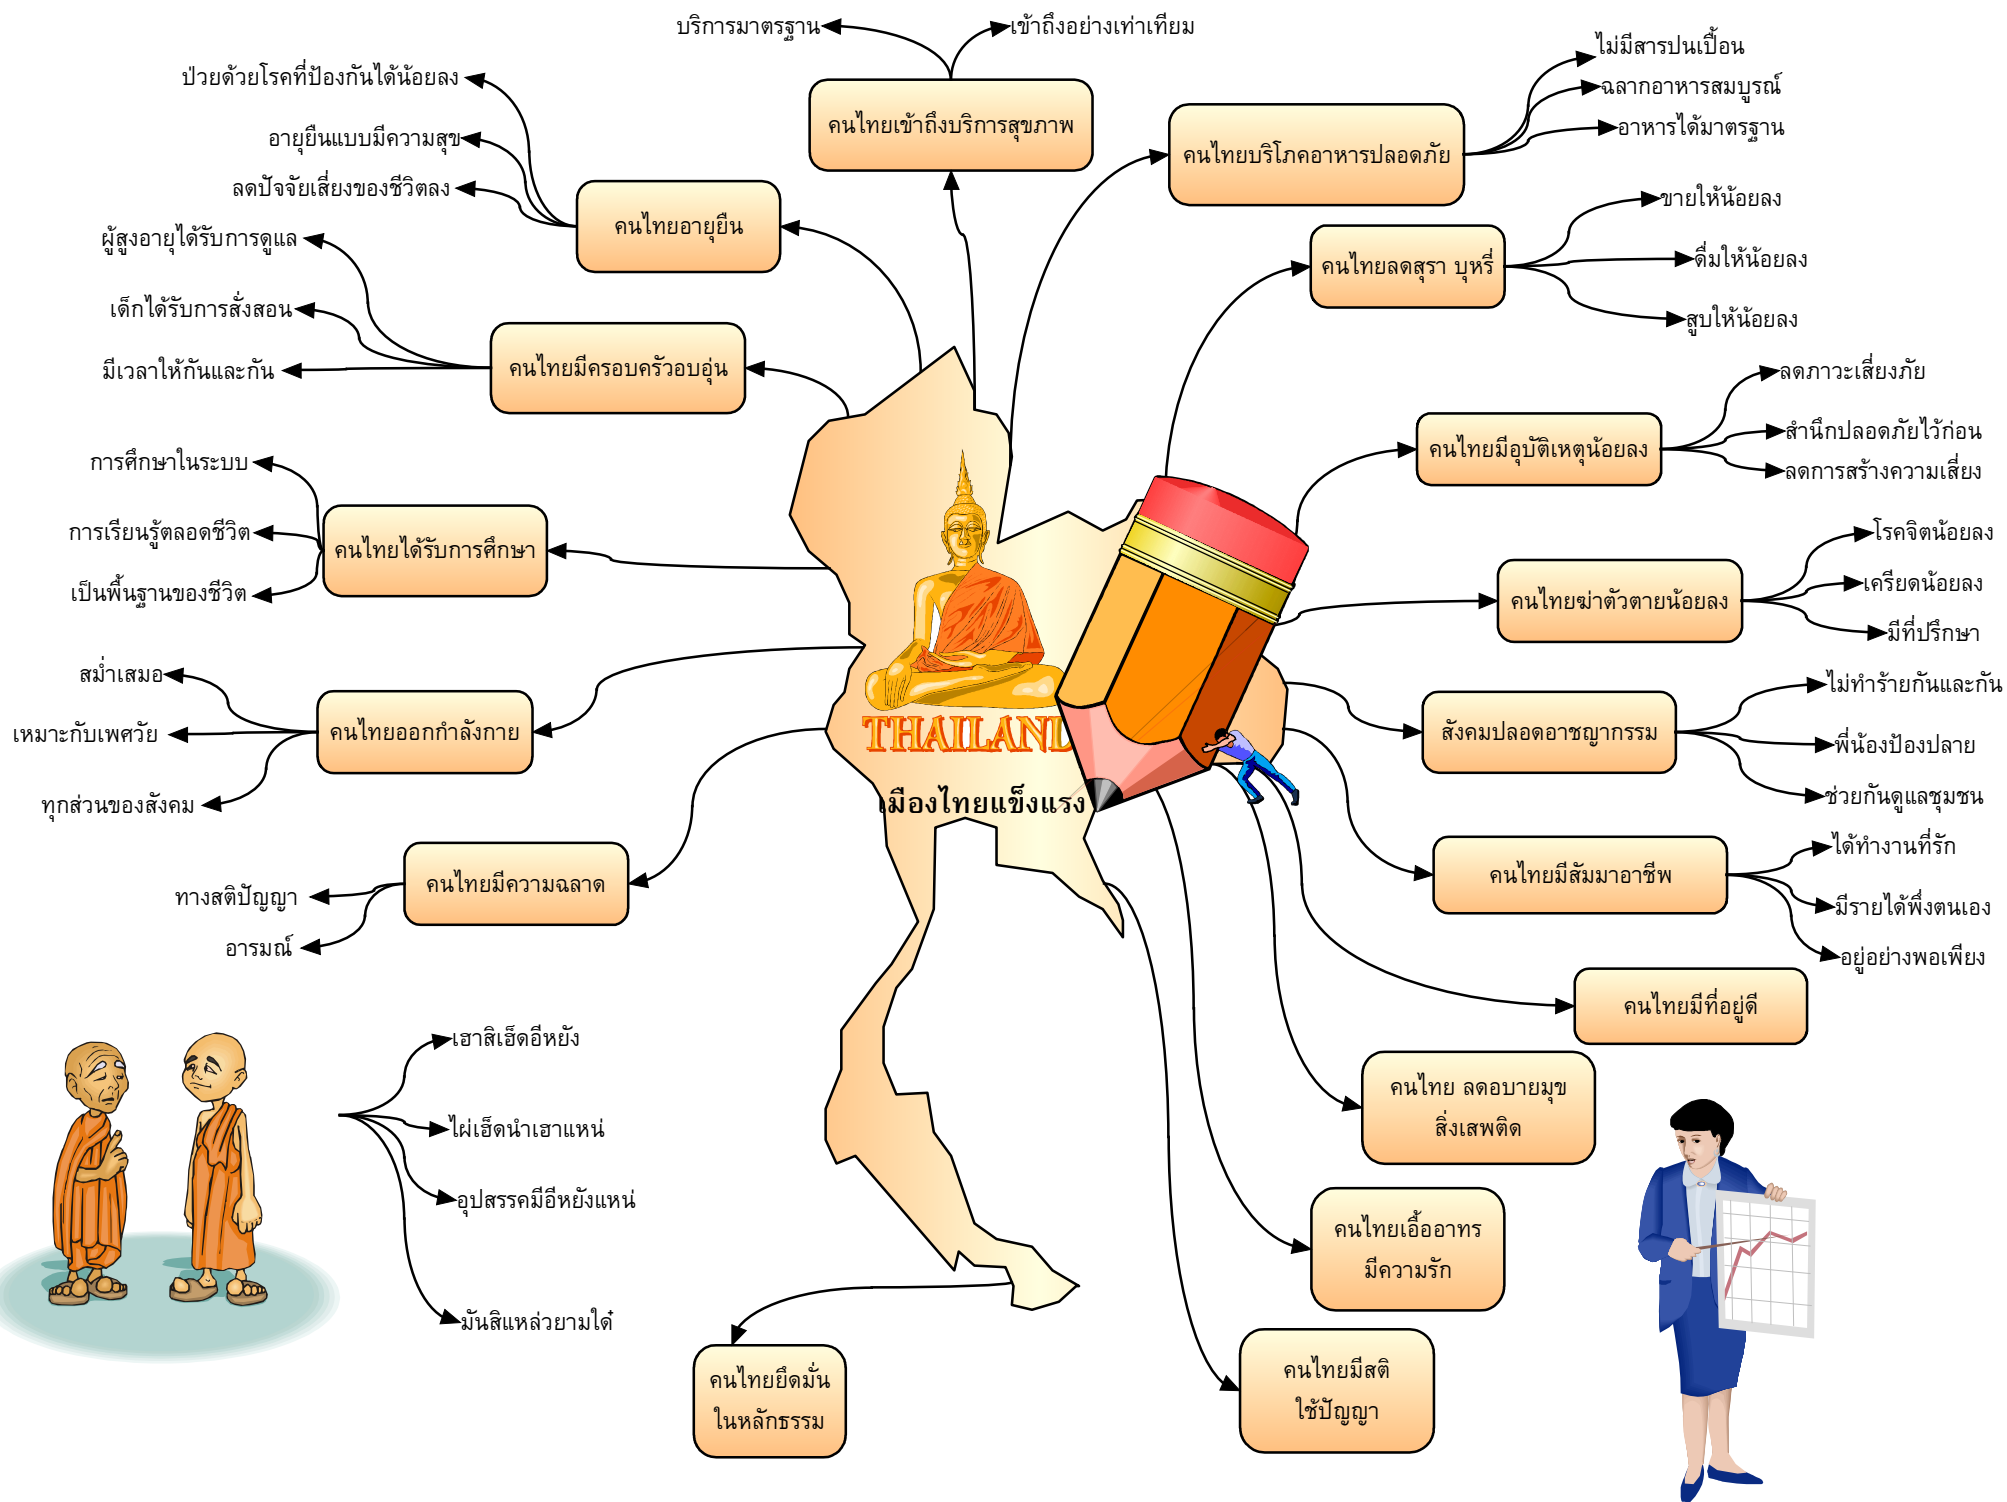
บริการมาตรฐาน
เข้าถึงอย่างเท่าเทียม
คนไทยเข้าถึงบริการสุขภาพ

ไม่มีสารปนเปื้อน
ฉลากอาหารสมบูรณ์
อาหารได้มาตรฐาน
คนไทยบริโภคอาหารปลอดภัย

ป่วยด้วยโรคที่ป้องกันได้น้อยลง
อายุยืนแบบมีความสุข
ลดปัจจัยเสี่ยงของชีวิตลง
คนไทยอายุยืน

ขายให้น้อยลง
ดื่มให้น้อยลง
สูบให้น้อยลง
คนไทยลดสุรา บุหรี่

ผู้สูงอายุได้รับการดูแล
เด็กได้รับการสั่งสอน
มีเวลาให้กันและกัน
คนไทยมีครอบครัวอบอุ่น

ลดภาวะเสี่ยงภัย
สำนึกปลอดภัยไว้ก่อน
ลดการสร้างความเสี่ยง
คนไทยมีอุบัติเหตุน้อยลง

การศึกษาในระบบ
การเรียนรู้ตลอดชีวิต
เป็นพื้นฐานของชีวิต
คนไทยได้รับการศึกษา

โรคจิตน้อยลง
เครียดน้อยลง
มีที่ปรึกษา
คนไทยฆ่าตัวตายน้อยลง

สม่ำเสมอ
เหมาะกับเพศวัย
ทุกส่วนของสังคม
คนไทยออกกำลังกาย

THAILAND
เมืองไทยแข็งแรง

ไม่ทำร้ายกันและกัน
พี่น้องป้องปลาย
ช่วยกันดูแลชุมชน
สังคมปลอดอาชญากรรม

ทางสติปัญญา
อารมณ์
คนไทยมีความฉลาด

ได้ทำงานที่รัก
มีรายได้พึ่งตนเอง
อยู่อย่างพอเพียง
คนไทยมีสัมมาอาชีพ

คนไทยมีที่อยู่ดี

เฮาสิเฮ็ดอีหยัง
ไผ่เฮ็ดนำเฮาแหน่
อุปสรรคมีอีหยังแหน่
มันสิแหล่วยามใด๋

คนไทย ลดอบายมุข สิ่งเสพติด

คนไทยเอื้ออาทร มีความรัก

คนไทยยึดมั่น ในหลักธรรม

คนไทยมีสติ ใช้ปัญญา